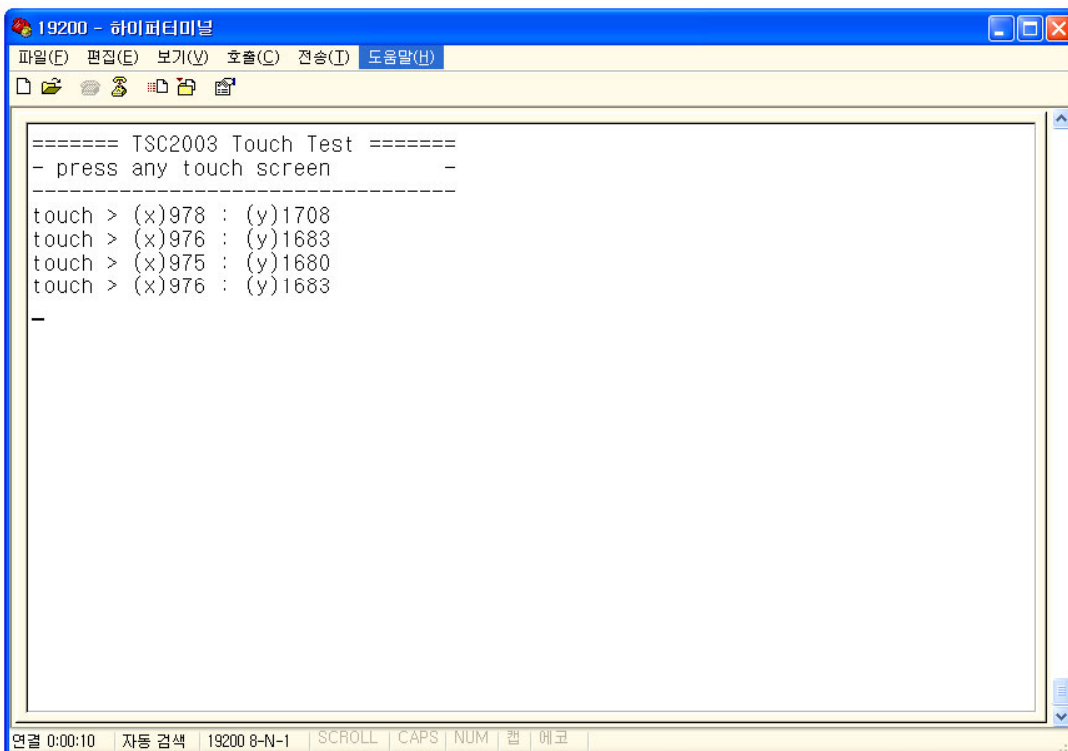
19200 - 하이퍼터미널

파일(F) 편집(E) 보기(V) 호출(C) 전송(T) 도움말(H)

======= TSC2003 Touch Test =======
- press any touch screen -
---------------------------------
touch > (x)978 : (y)1708
touch > (x)976 : (y)1683
touch > (x)975 : (y)1680
touch > (x)976 : (y)1683

연결 0:00:10 | 자동 검색 | 19200 8-N-1 | SCROLL | CAPS | NUM | 캡 | 에코